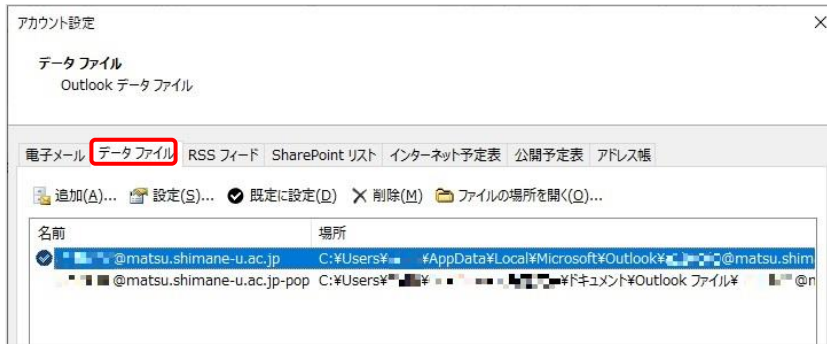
アカウント設定

データ ファイル
Outlook データ ファイル

電子メール データ ファイル RSS フィード SharePoint リスト インターネット予定表 公開予定表 アドレス帳

追加(A)... 設定(S)... 既定に設定(D) 削除(M) ファイルの場所を開く(O)...

| 名前 | 場所 |
|---|---|
| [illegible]@matsu.shimane-u.ac.jp | C:¥Users¥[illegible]¥AppData¥Local¥Microsoft¥Outlook¥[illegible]@matsu.shim |
| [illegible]@matsu.shimane-u.ac.jp-pop | C:¥Users¥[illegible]¥ドキュメント¥Outlook ファイル¥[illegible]@n |